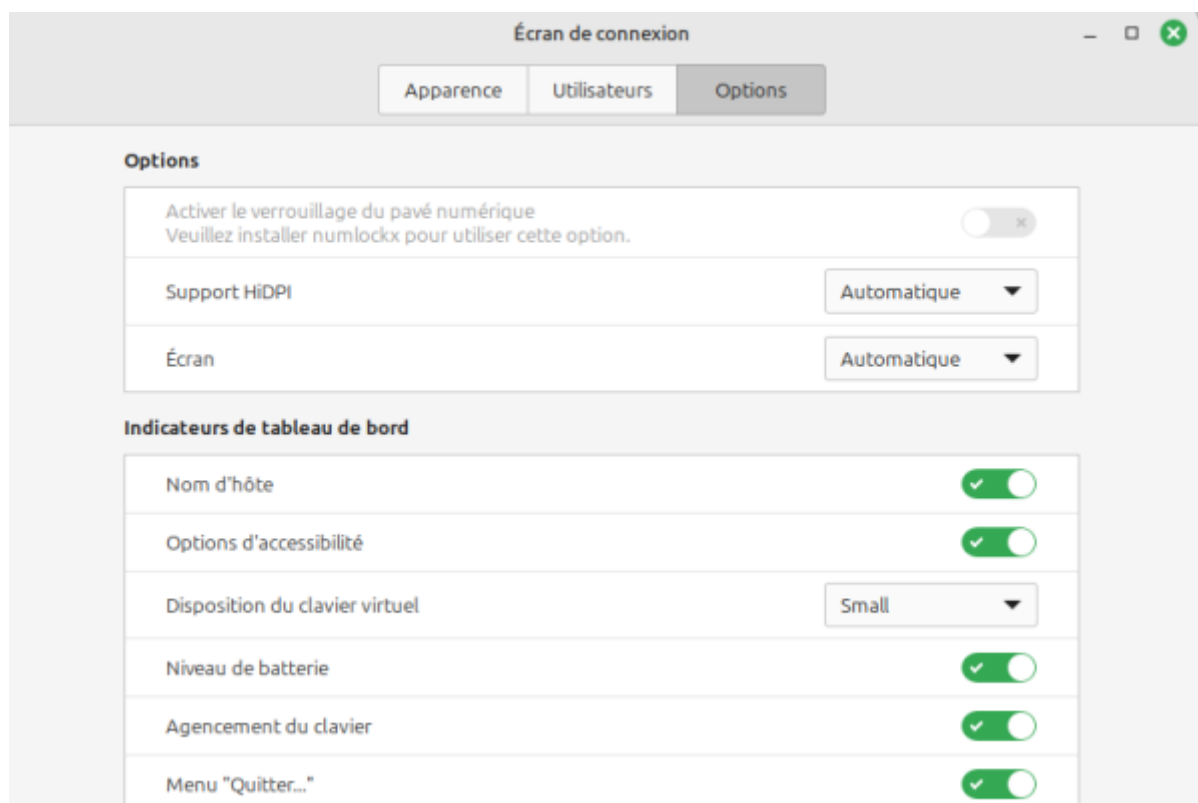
Écran de connexion

Apparence Utilisateurs Options

Options

Activer le verrouillage du pavé numérique
Veuillez installer numlockx pour utiliser cette option.

Support HiDPI Automatique

Écran Automatique

Indicateurs de tableau de bord

Nom d'hôte

Options d'accessibilité

Disposition du clavier virtuel Small

Niveau de batterie

Agencement du clavier

Menu "Quitter..."